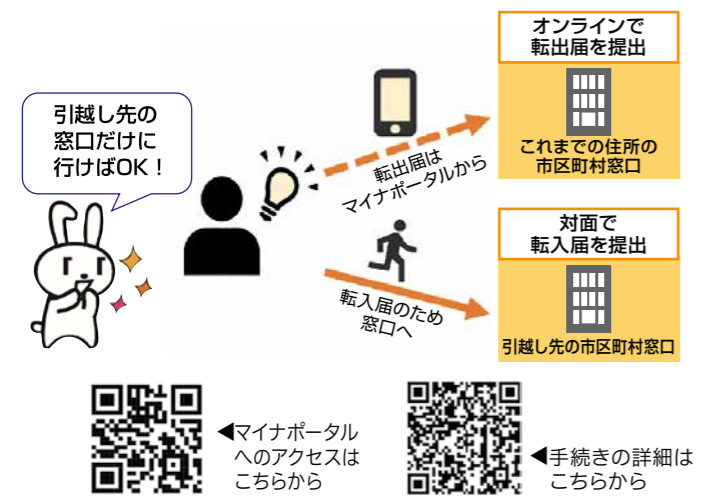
引越し先の窓口だけに行けばOK！

転出届はマイナポータルから

オンラインで転出届を提出

これまでの住所の市区町村窓口

転入届のため窓口へ

対面で転入届を提出

引越し先の市区町村窓口

◀マイナポータルへのアクセスはこちらから

◀手続きの詳細はこちらから